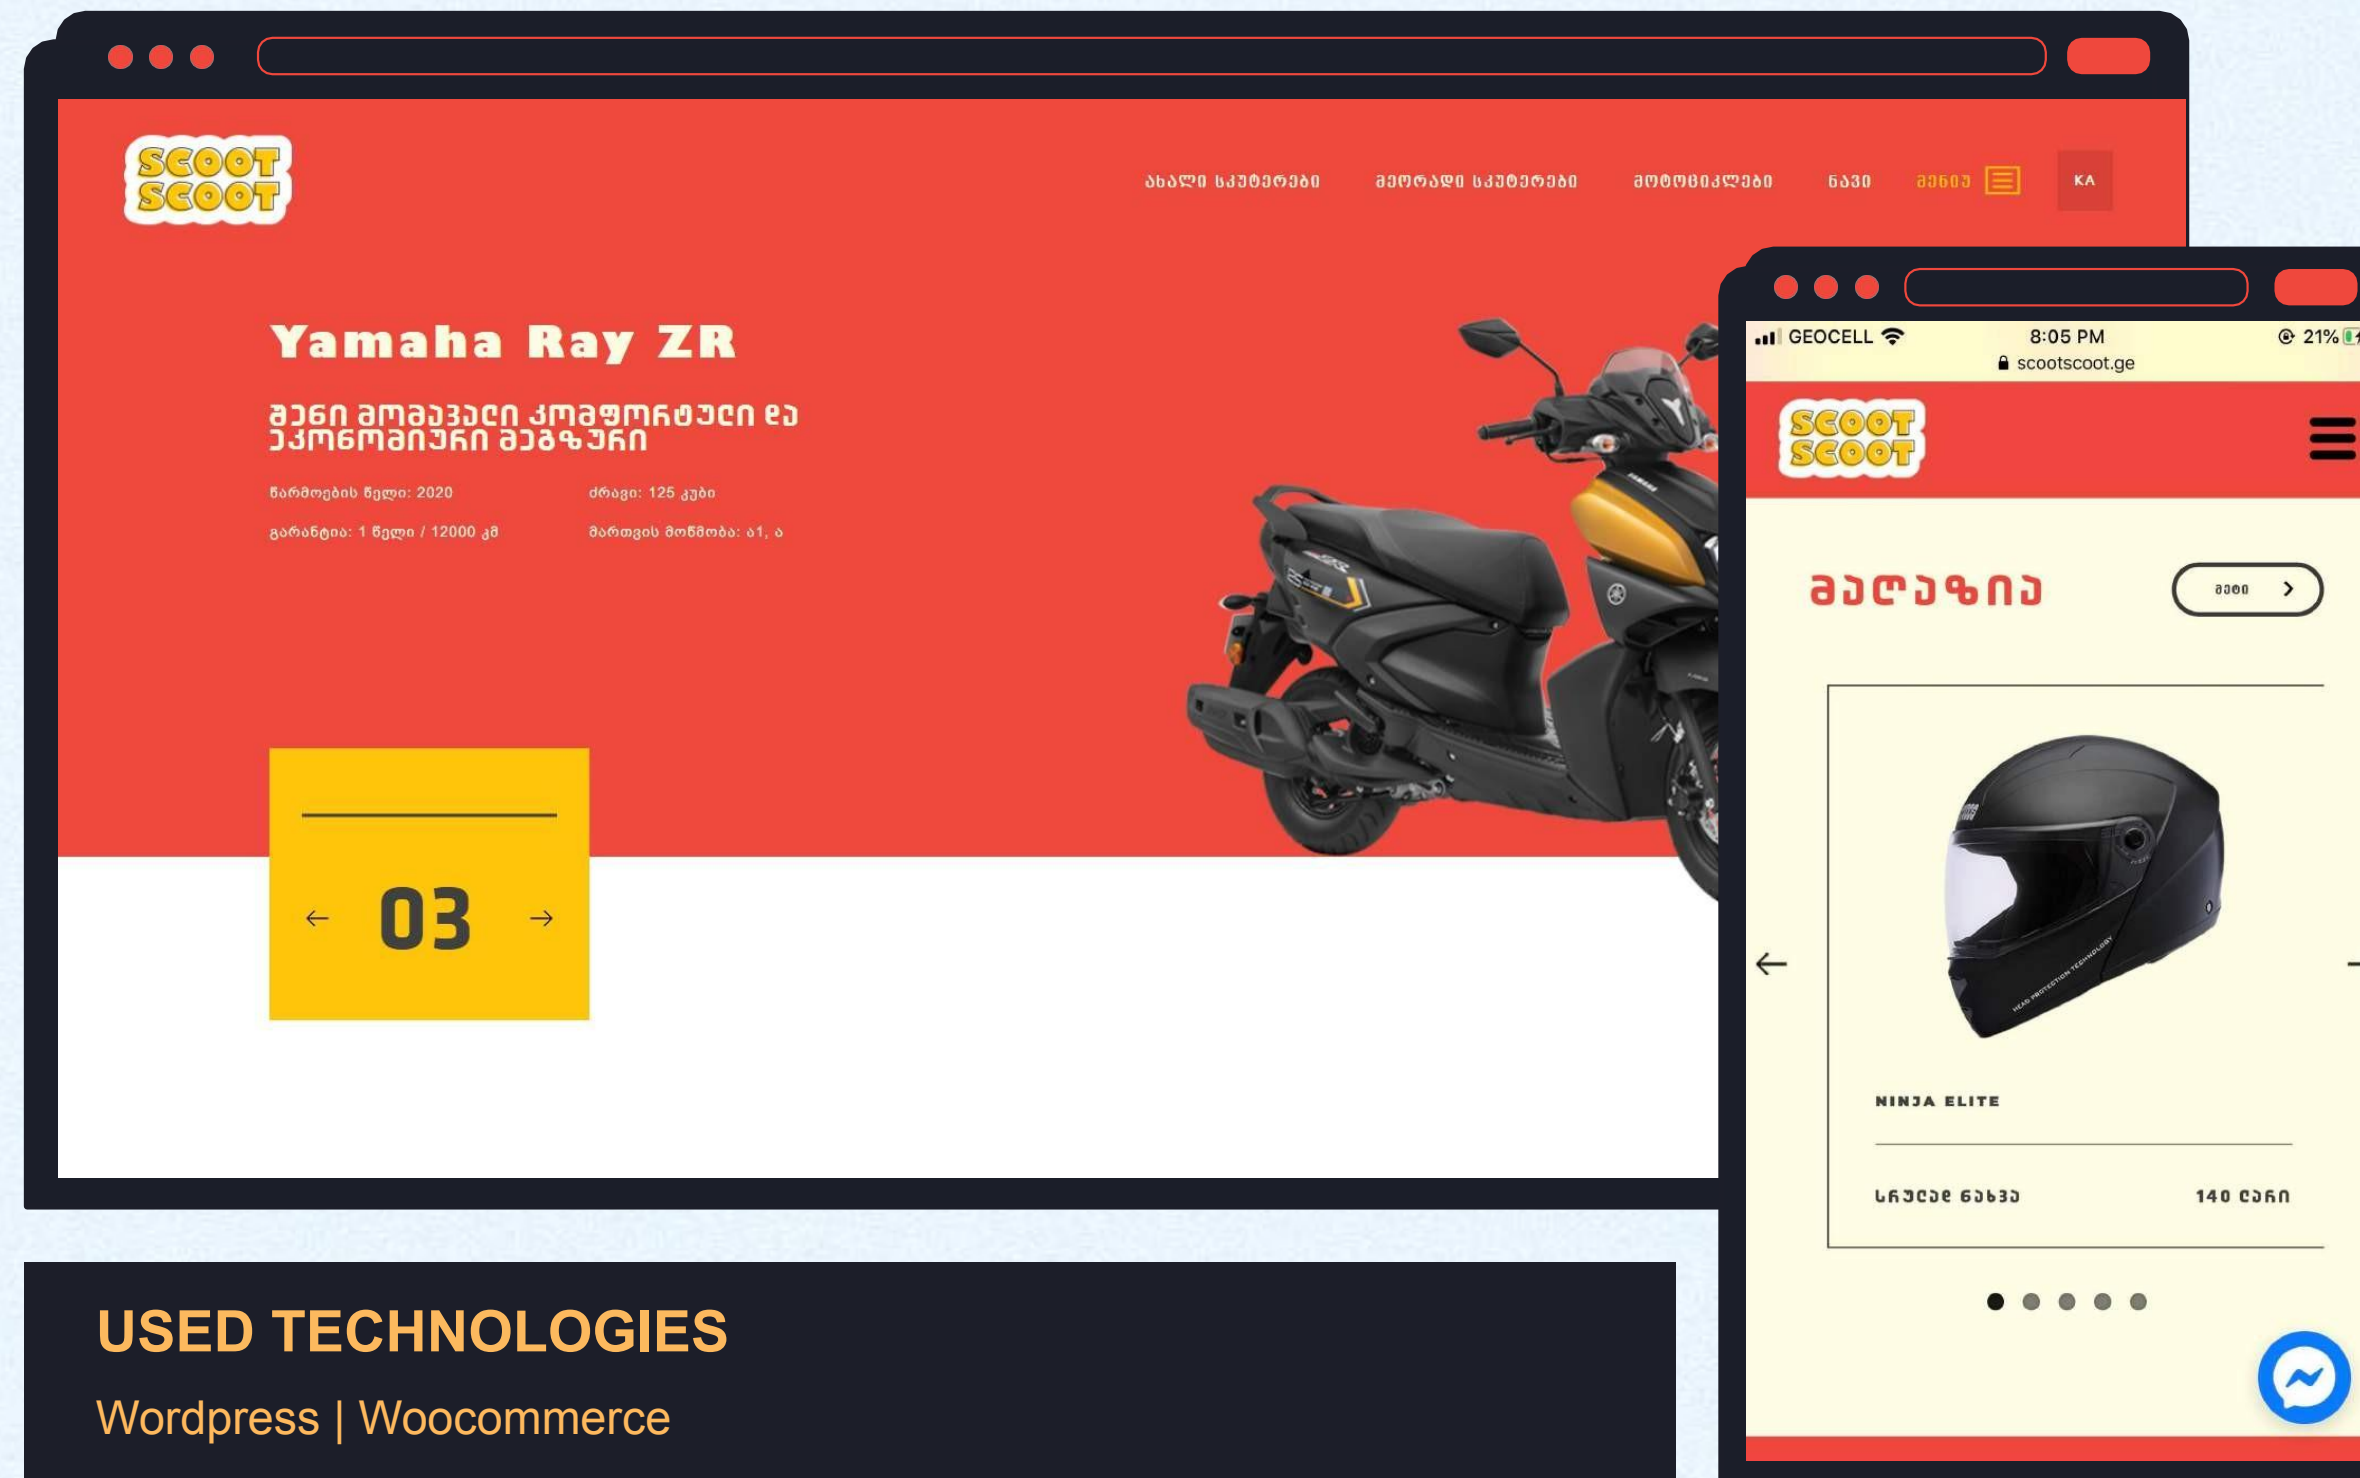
SCOOT SCOOT

ახალი სკუტერები მეორადი სკუტერები მოტოციკლები ნავი მენიუ KA

Yamaha Ray ZR

შენი მომავალი კომფორტული და ეკონომიური მეგზური

წარმოების წელი: 2020
ძრავი: 125 კუბი
გარანტია: 1 წელი / 12000 კმ
მართვის მოწმობა: ა1, ა

← 03 →

GEOCELL 8:05 PM 21%
scootscoot.ge

SCOOT SCOOT

მაღაზია
მეტი >

NINJA ELITE

სრული ნახვა 140 ლარი

USED TECHNOLOGIES

Wordpress | Woocommerce